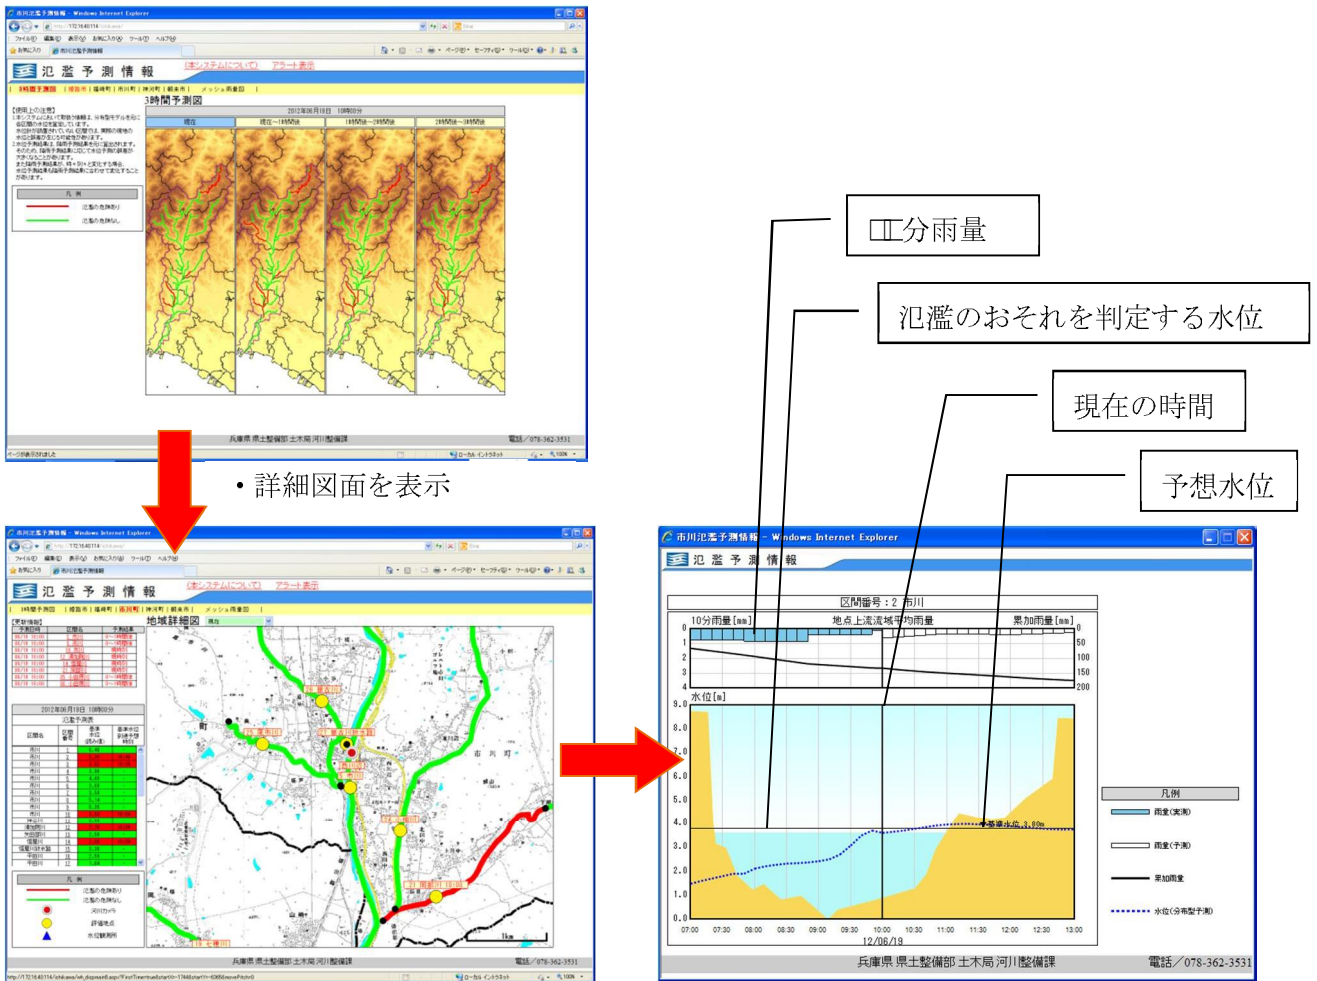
市川氾濫予測情報 - Windows Internet Explorer

氾 濫 予 測 情 報

本システムについて　アラート表示

3時間予測図

2012年06月19日 10時00分

現在　現在～1時間後　1時間後～2時間後　2時間後～3時間後

凡 例

氾濫の危険あり

氾濫の危険なし

兵庫県 県土整備部 土木局 河川整備課　電話／078-362-3531

・詳細図面を表示

市川氾濫予測情報 - Windows Internet Explorer

氾 濫 予 測 情 報

本システムについて　アラート表示

地域詳細図

2012年06月19日 10時00分

凡 例

氾濫の危険あり

氾濫の危険なし

河川カメラ

評価地点

水位観測所

1km

兵庫県 県土整備部 土木局 河川整備課　電話／078-362-3531

10分雨量

氾濫のおそれを判定する水位

現在の時間

予想水位

市川氾濫予測情報 - Windows Internet Explorer

氾 濫 予 測 情 報

区間番号：2 市川

10分雨量[mm]　地点上流流域平均雨量　累加雨量[mm]

0 1 2 3 4

0 50 100 150 200

水位[m]

9.0 8.0 7.0 6.0 5.0 4.0 3.0 2.0 1.0 0.0

基準水位 3.80m

07:00 07:30 08:00 08:30 09:00 09:30 10:00 10:30 11:00 11:30 12:00 12:30 13:00

12/06/19

凡例

雨量(実測)

雨量(予測)

累加雨量

水位(分布型予測)

兵庫県 県土整備部 土木局 河川整備課　電話／078-362-3531